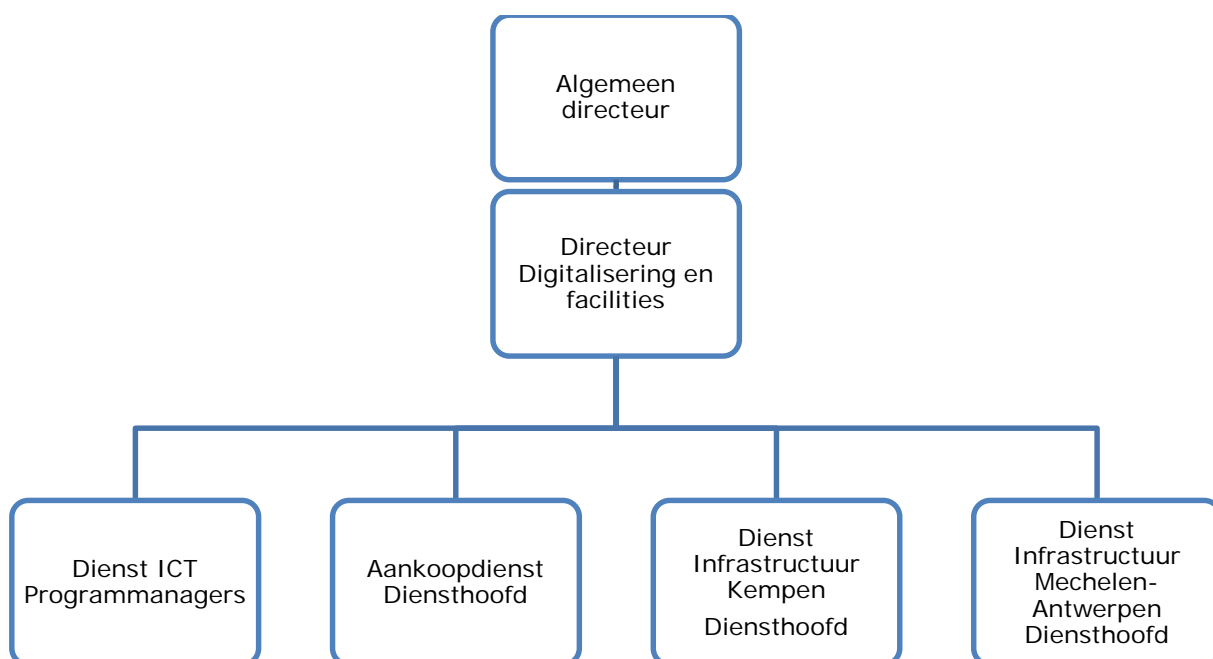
Algemeen directeur

Directeur Digitalisering en facilities

Dienst ICT Programmanagers

Aankoopdienst Diensthoofd

Dienst Infrastructuur Kempen

Diensthoofd

Dienst Infrastructuur Mechelen-Antwerpen Diensthoofd